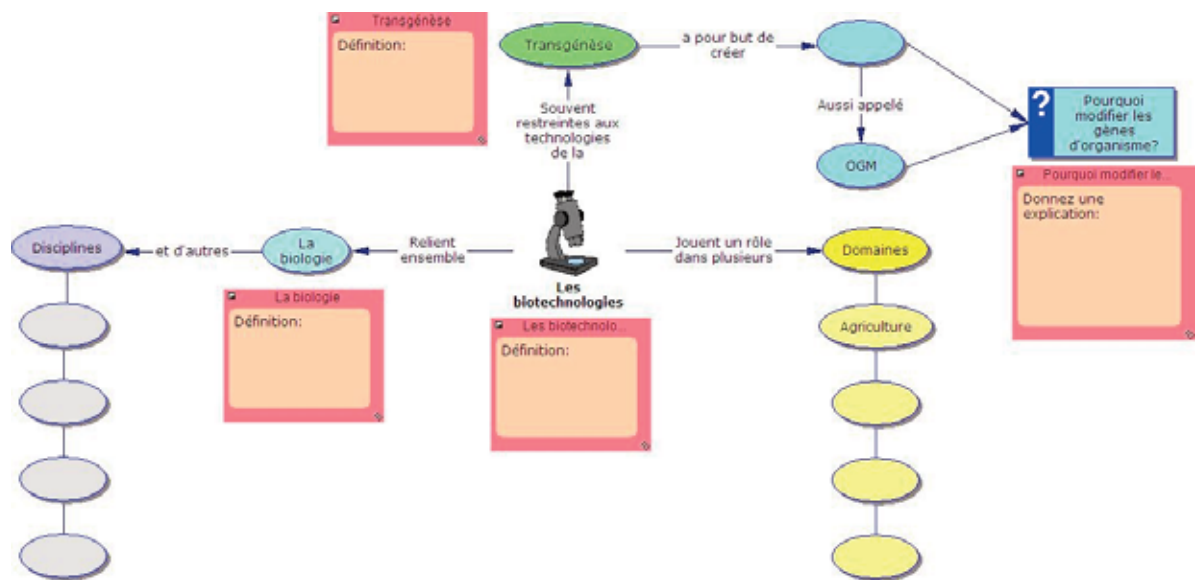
Transgénèse

Définition:

Transgénèse

a pour but de créer

Souvent restreintes aux technologies de la

Aussi appelé

?

Pourquoi modifier les gènes d'organisme?

OGM

Pourquoi modifier le...

Donnez une explication:

Disciplines

et d'autres

La biologie

Relient ensemble

Les biotechnologies

Jouent un rôle dans plusieurs

Domaines

La biologie

Définition:

Les biotechnolo...

Définition:

Agriculture